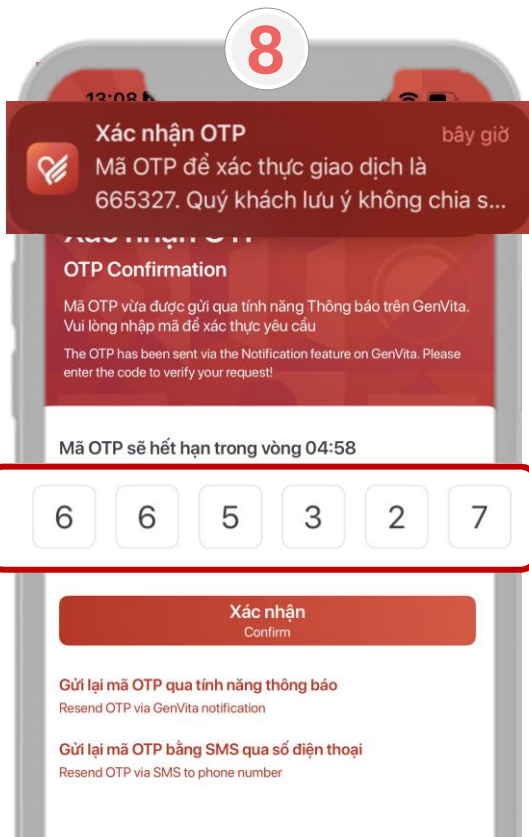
8

13:08

Xác nhận OTP
bây giờ
Mã OTP để xác thực giao dịch là 665327. Quý khách lưu ý không chia s...

Xác nhận OTP
OTP Confirmation

Mã OTP vừa được gửi qua tính năng Thông báo trên GenVita. Vui lòng nhập mã để xác thực yêu cầu

The OTP has been sent via the Notification feature on GenVita. Please enter the code to verify your request!

Mã OTP sẽ hết hạn trong vòng 04:58

| 6 | 6 | 5 | 3 | 2 | 7 |
|---|---|---|---|---|---|

Xác nhận
Confirm

Gửi lại mã OTP qua tính năng thông báo
Resend OTP via GenVita notification

Gửi lại mã OTP bằng SMS qua số điện thoại
Resend OTP via SMS to phone number